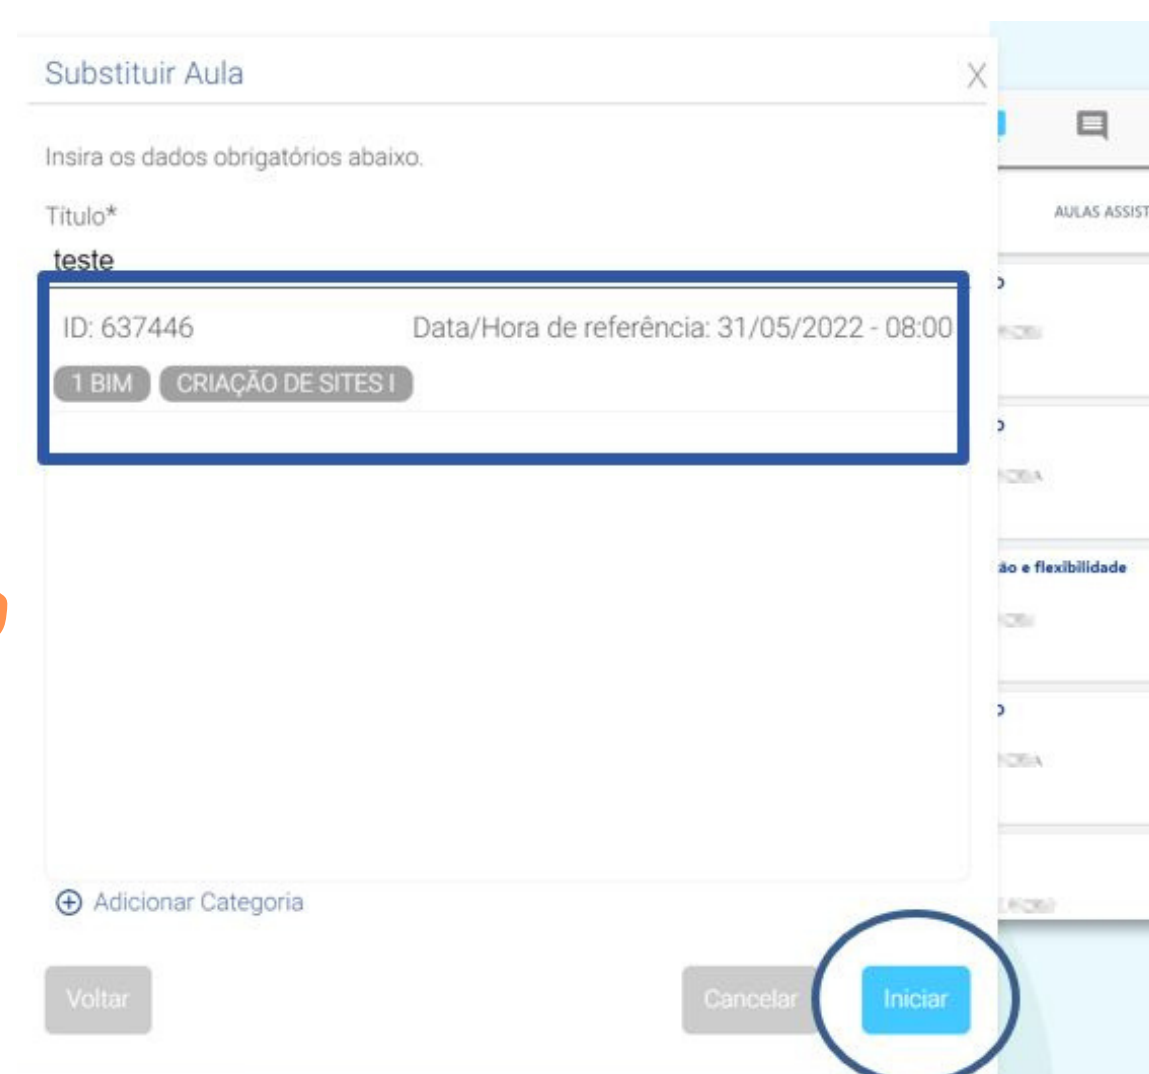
Substituir Aula

X

Insira os dados obrigatórios abaixo.

Título*

teste

ID: 637446

Data/Hora de referência: 31/05/2022 - 08:00

1 BIM

CRIAÇÃO DE SITES I

Adicionar Categoria

Voltar

Cancelar

Iniciar

AULAS ASSIST

ão e flexibilidade